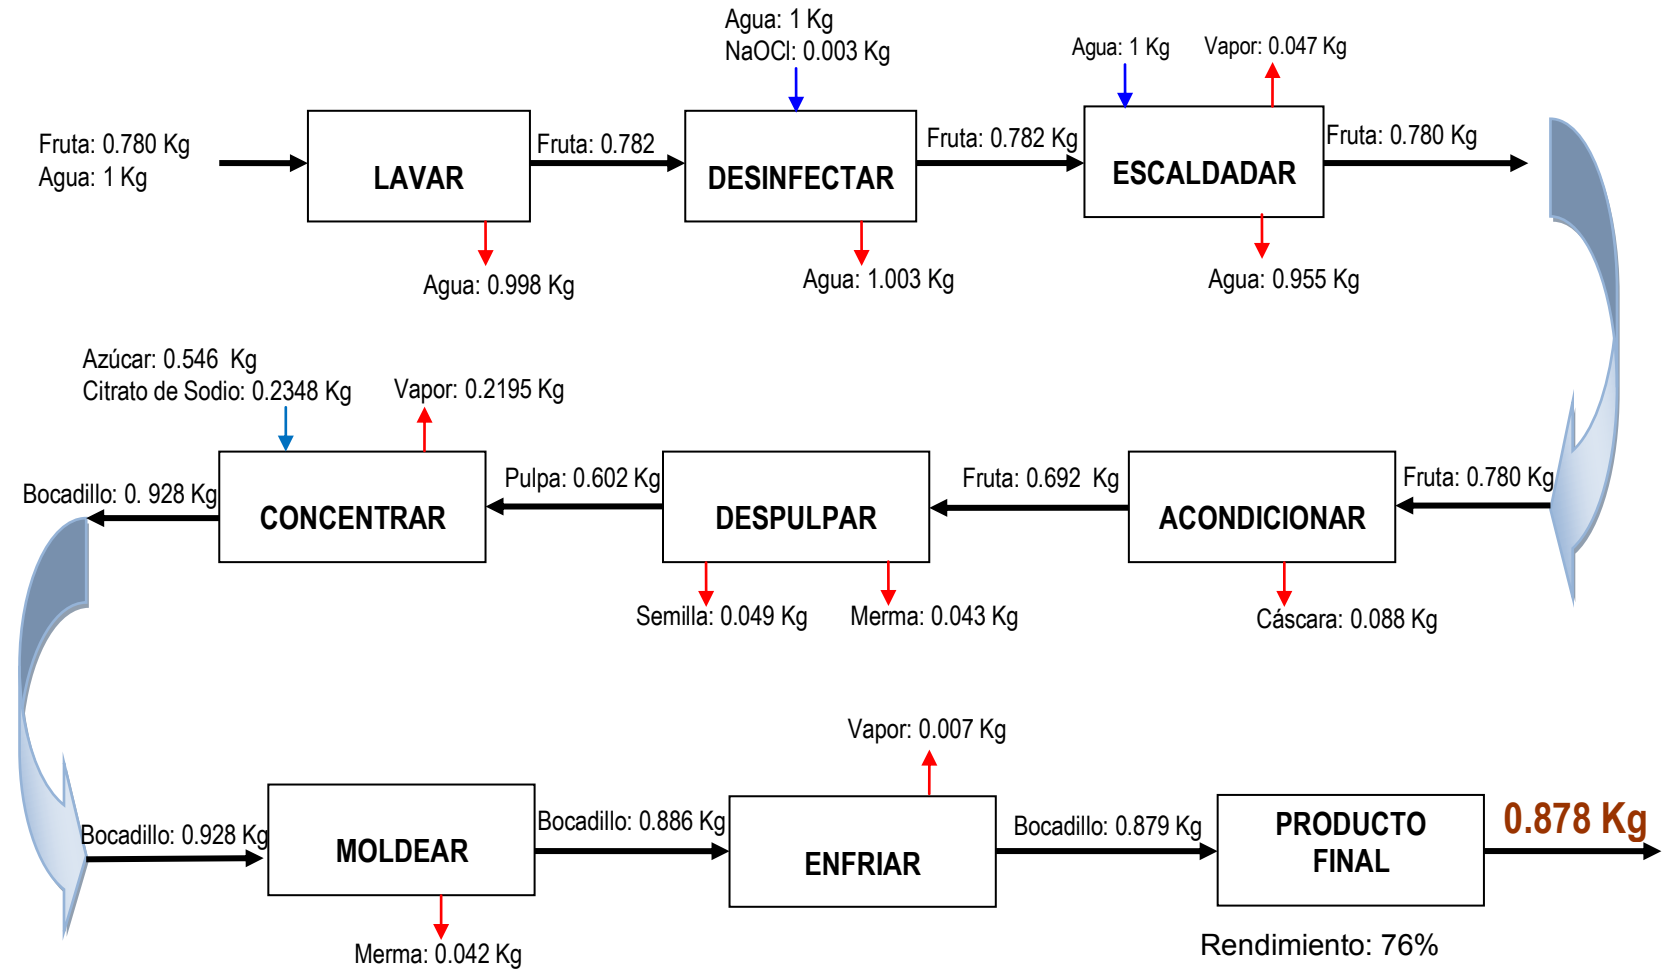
Agua: 1 Kg
NaOCl: 0.003 Kg

Agua: 1 Kg

Vapor: 0.047 Kg

Fruta: 0.780 Kg
Agua: 1 Kg

LAVAR

Fruta: 0.782

DESINFECTAR

Fruta: 0.782 Kg

ESCALDADAR

Fruta: 0.780 Kg

Agua: 0.998 Kg

Agua: 1.003 Kg

Agua: 0.955 Kg

Azúcar: 0.546 Kg
Citrato de Sodio: 0.2348 Kg

Vapor: 0.2195 Kg

Bocadillo: 0. 928 Kg

CONCENTRAR

Pulpa: 0.602 Kg

DESPULPAR

Fruta: 0.692 Kg

ACONDICIONAR

Fruta: 0.780 Kg

Semilla: 0.049 Kg

Merma: 0.043 Kg

Cáscara: 0.088 Kg

Vapor: 0.007 Kg

Bocadillo: 0.928 Kg

MOLDEAR

Bocadillo: 0.886 Kg

ENFRIAR

Bocadillo: 0.879 Kg

PRODUCTO FINAL

0.878 Kg

Merma: 0.042 Kg

Rendimiento: 76%